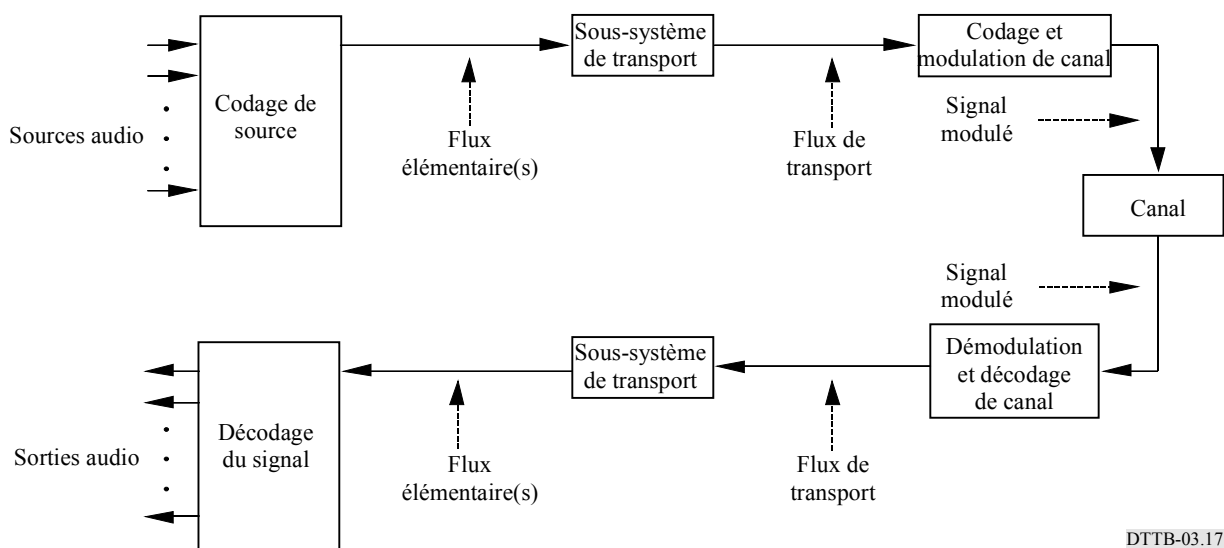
Sources audio

Codage de source

Flux élémentaire(s)

Sous-système de transport

Flux de transport

Codage et modulation de canal

Signal modulé

Canal

Signal modulé

Démodulation et décodage de canal

Flux de transport

Sous-système de transport

Flux élémentaire(s)

Décodage du signal

Sorties audio

DTTB-03.17